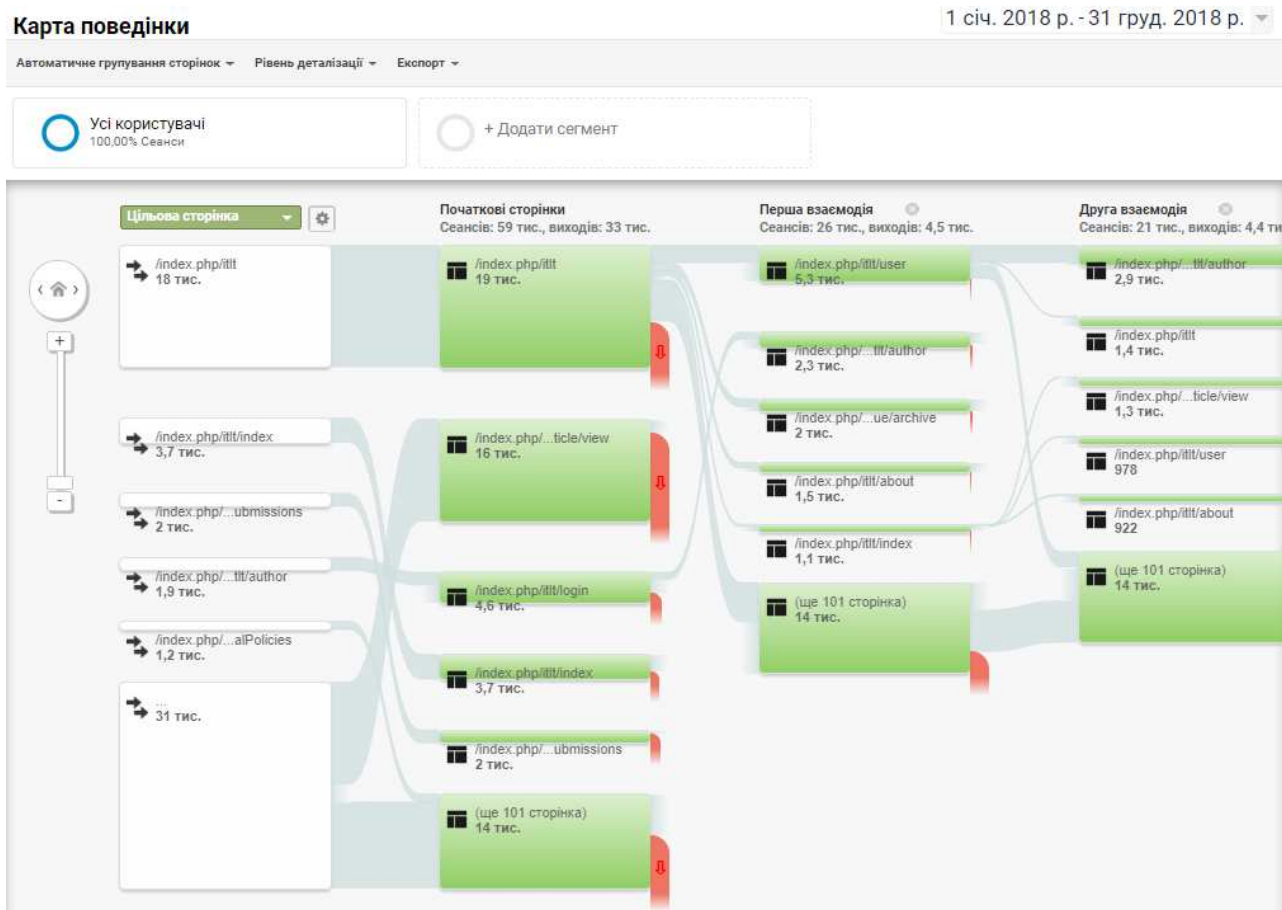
Карта поведінки

1 січ. 2018 р. - 31 груд. 2018 р.

Автоматичне групування сторінок ▾ Рівень деталізації ▾ Експорт ▾

Усі користувачі
100,00% Сеанси

+ Додати сегмент

Цільова сторінка

/index.php/itlt
18 тис.

/index.php/itlt/index
3,7 тис.

/index.php/...ubmissions
2 тис.

/index.php/...tlt/author
1,9 тис.

/index.php/...alPolicies
1,2 тис.

...
31 тис.

Початкові сторінки
Сеансів: 59 тис., виходів: 33 тис.

/index.php/itlt
19 тис.

/index.php/...ticle/view
16 тис.

/index.php/itlt/login
4,6 тис.

/index.php/itlt/index
3,7 тис.

/index.php/...ubmissions
2 тис.

(ще 101 сторінка)
14 тис.

Перша взаємодія
Сеансів: 26 тис., виходів: 4,5 тис.

/index.php/itlt/user
5,3 тис.

/index.php/...tlt/author
2,3 тис.

/index.php/...ue/archive
2 тис.

/index.php/itlt/about
1,5 тис.

/index.php/itlt/index
1,1 тис.

(ще 101 сторінка)
14 тис.

Друга взаємодія
Сеансів: 21 тис., виходів: 4,4 ти

/index.php/...tlt/author
2,9 тис.

/index.php/itlt
1,4 тис.

/index.php/...ticle/view
1,3 тис.

/index.php/itlt/user
978

/index.php/itlt/about
922

(ще 101 сторінка)
14 тис.